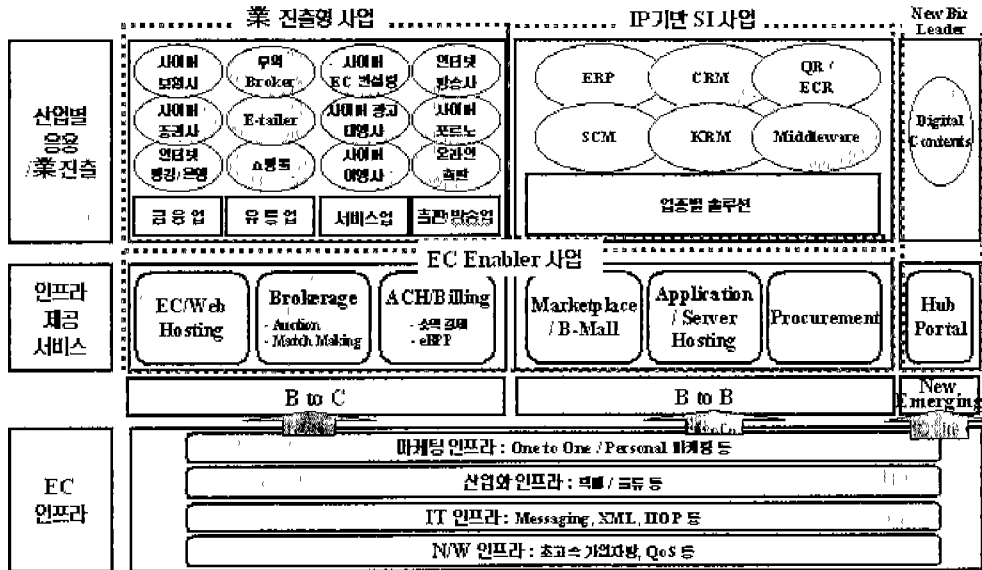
業 진출형 사업

IP기반 SI 사업

New Biz Leader

산업별 응용 /業진출

사이버 보험사

무역 Broker

사이버 EC 컨설팅

인터넷 방송사

사이버 증권사

E-tailer

사이버 광고 대행사

사이버 포르노

인터넷 뱅킹/은행

쇼핑몰

사이버 여행사

온라인 출판

금융업

유통업

서비스업

출판/방송업

ERP

CRM

QR / ECR

SCM

KRM

Middleware

업종별 솔루션

Digital Contents

EC Enabler 사업

인프라 제공 서비스

EC/Web Hosting

Brokerage
- Auction
- Match Making

ACH/Billing
- 소액 결제
- eBPP

Marketplace / B-Mall

Application / Server Hosting

Procurement

Hub Portal

B to C

B to B

New Emerging

EC 인프라

마케팅 인프라 : One to One / Personal 마케팅 등

산업화 인프라 : 택배 / 물류 등

IT 인프라 : Messaging, XML, IIOP 등

N/W 인프라 : 초고속 가입자망, QoS 등